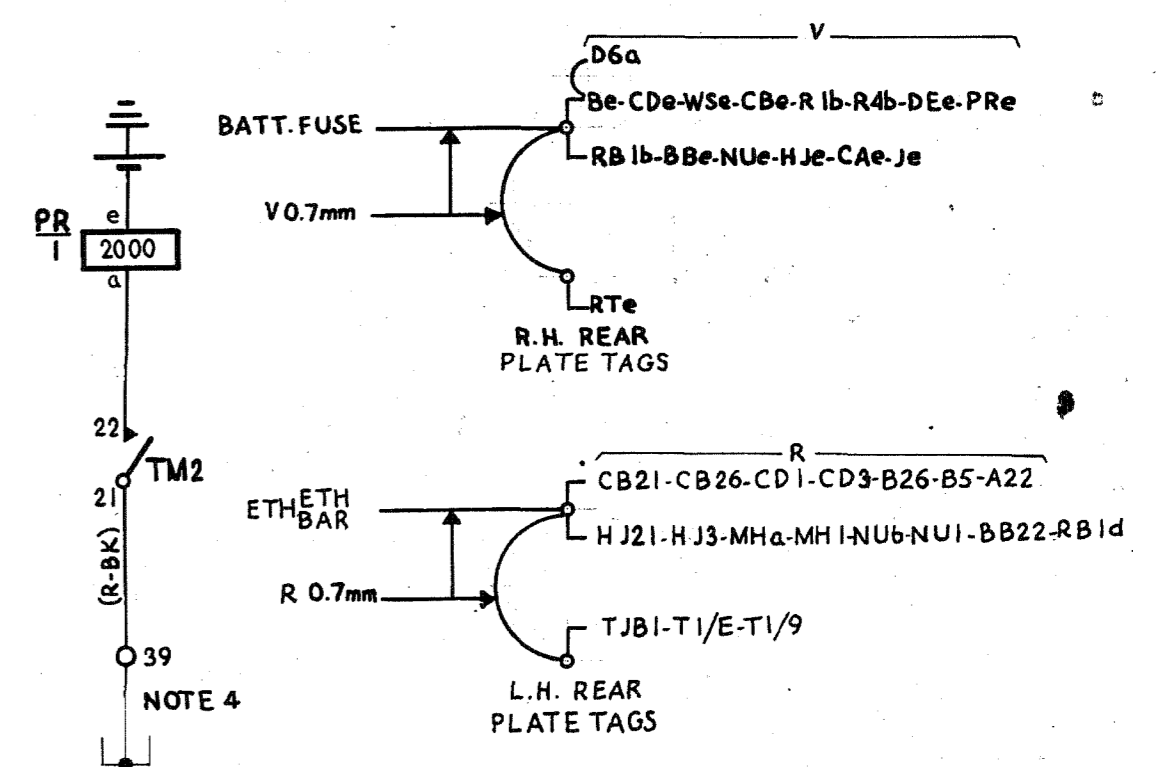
PR
I
e
2000
a

22
TM2
21
(R-BK)
39
NOTE 4

BATT. FUSE
V 0.7mm

V
D6a
Be-CDe-WSe-CBe-R Ib-R4b-DEe-PRe
RB Ib-BBe-NUe-H Je-CAe-Je
RTe
R.H. REAR
PLATE TAGS

ETH ETH BAR
R 0.7mm

R
CB2I-CB26-CD I-CD3-B26-B5-A22
H J2I-H J3-MHa-MH I-NUb-NUI-BB22-RB Id
TJBI-T I/E-T I/9
L.H. REAR
PLATE TAGS